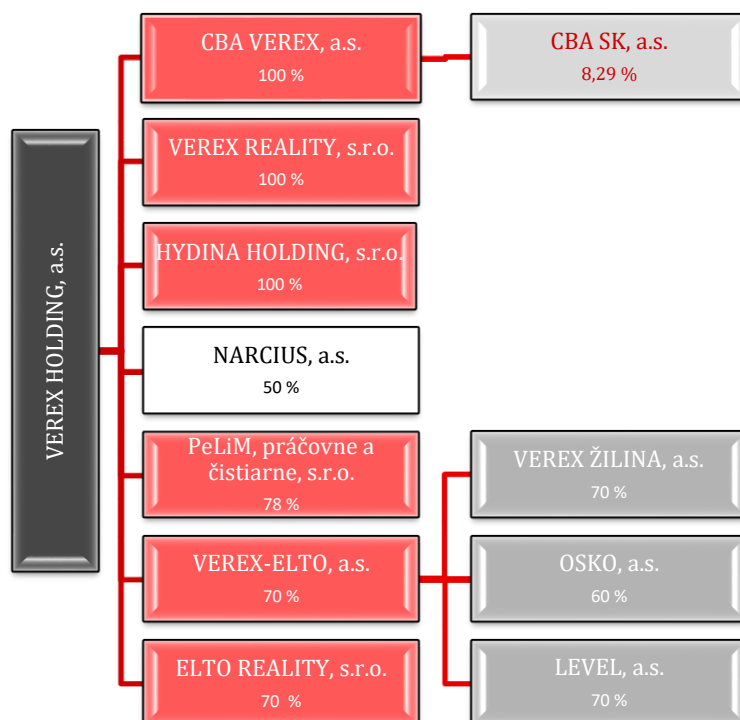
VEREX HOLDING, a.s.

CBA VEREX, a.s.
100 %

CBA SK, a.s.
8,29 %

VEREX REALITY, s.r.o.
100 %

HYDINA HOLDING, s.r.o.
100 %

NARCIUS, a.s.
50 %

PeLiM, práčovne a čistiarne, s.r.o.
78 %

VEREX ŽILINA, a.s.
70 %

VEREX-ELTO, a.s.
70 %

OSKO, a.s.
60 %

ELTO REALITY, s.r.o.
70 %

LEVEL, a.s.
70 %